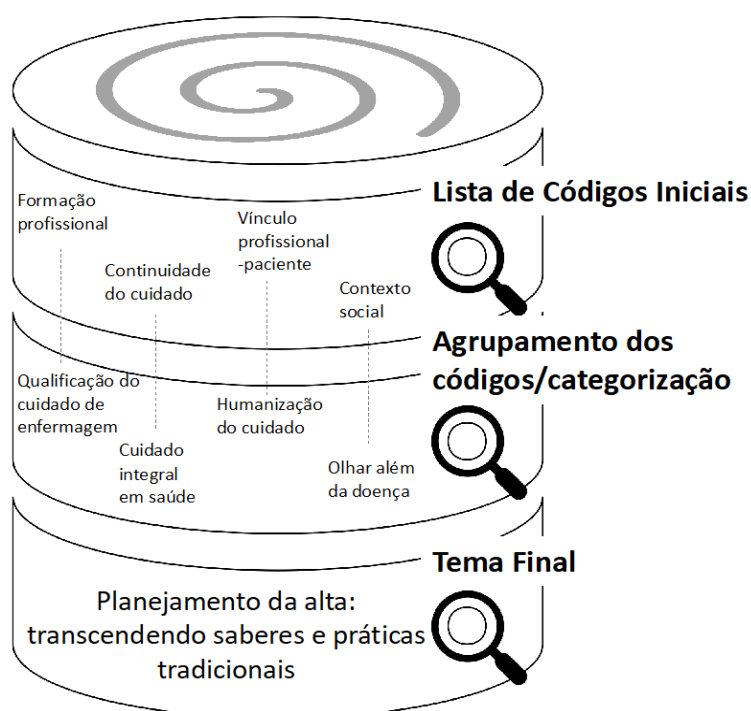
Lista de Códigos Iniciais

Formação profissional

Continuidade do cuidado

Vínculo profissional -paciente

Contexto social

Agrupamento dos códigos/categorização

Qualificação do cuidado de enfermagem

Cuidado integral em saúde

Humanização do cuidado

Olhar além da doença

Tema Final

Planejamento da alta: transcendendo saberes e práticas tradicionais